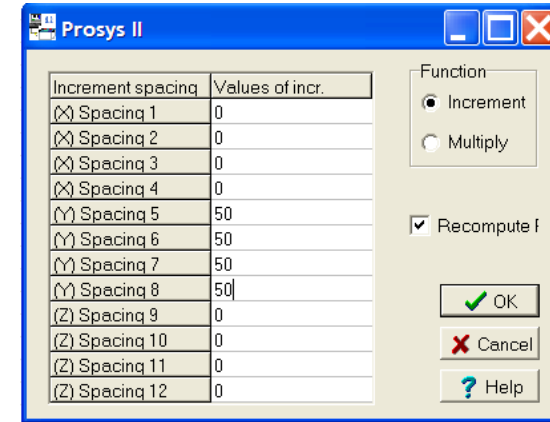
Prosys II

| Increment spacing | Values of incr. |
|---|---|
| (X) Spacing 1 | 0 |
| (X) Spacing 2 | 0 |
| (X) Spacing 3 | 0 |
| (X) Spacing 4 | 0 |
| (Y) Spacing 5 | 50 |
| (Y) Spacing 6 | 50 |
| (Y) Spacing 7 | 50 |
| (Y) Spacing 8 | 50 |
| (Z) Spacing 9 | 0 |
| (Z) Spacing 10 | 0 |
| (Z) Spacing 11 | 0 |
| (Z) Spacing 12 | 0 |

Function
Increment
Multiply

Recompute F

OK
Cancel
Help